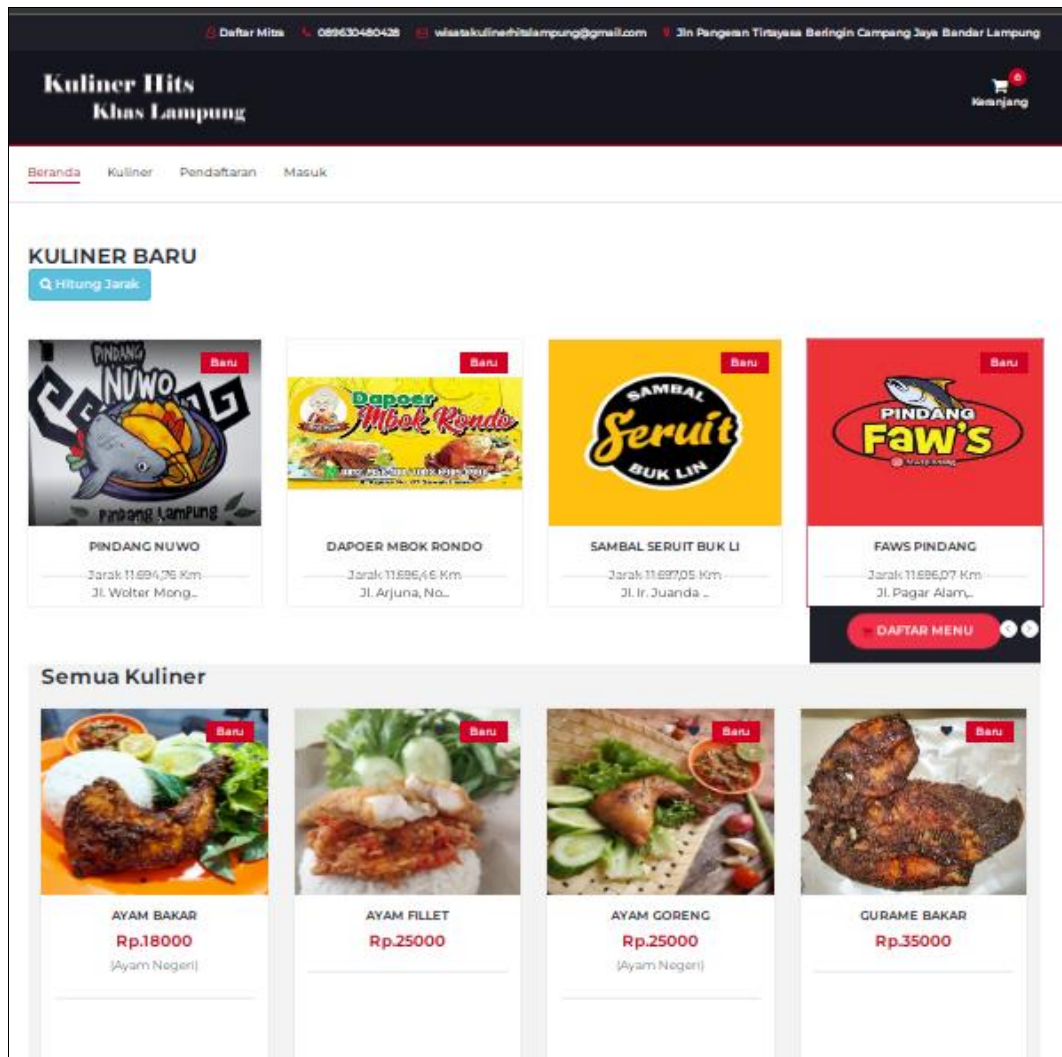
Daftar Mitra 089630480428 wisatakulinerhitslampung@gmail.com Jln Pangeran Tirtayasa Beringin Campang Jaya Bandar Lampung

Kuliner Hits Khas Lampung

0 Keranjang

Beranda Kuliner Pendaftaran Masuk

KULINER BARU

Hitung Jarak

Baru
PINDANG NUWO
Pindang Lampung
PINDANG NUWO
Jarak 11.694,76 Km
Jl. Wolter Mong...

Baru
Dapoer Mbok Rondo
DAPOER MBOK RONDO
Jarak 11.686,46 Km
Jl. Arjuna, No...

Baru
SAMBAL Seruit BUK LIN
SAMBAL SERUIT BUK LI
Jarak 11.697,05 Km
Jl. Ir. Juanda ...

Baru
PINDANG Faw's
FAWS PINDANG
Jarak 11.686,07 Km
Jl. Pagar Alam...

DAFTAR MENU

Semua Kuliner

Baru
AYAM BAKAR
Rp.18000
(Ayam Negeri)

Baru
AYAM FILLET
Rp.25000

Baru
AYAM GORENG
Rp.25000
(Ayam Negeri)

Baru
GURAME BAKAR
Rp.35000